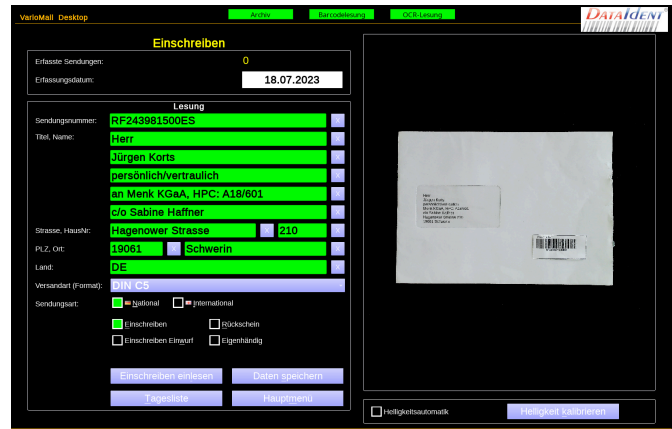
VarioMail Desktop

Archiv

Barcodelesung

OCR-Lesung

DataIdent

Einschreiben

Erfasste Sendungen: 0

Erfassungsdatum: 18.07.2023

Lesung

Sendungsnummer: RF243981500ES

Titel, Name: Herr

Jürgen Korts

persönlich/vertraulich

an Menk KGaA, HPC: A18/601

c/o Sabine Haffner

Strasse, HausNr: Hagenower Strasse 210

PLZ, Ort: 19061 Schwerin

Land: DE

Versandart (Format): DIN C5

Sendungsart: National International

Einschreiben

Rückschein

Einschreiben Einwurf

Eigenhändig

Einschreiben einlesen

Daten speichern

Tagesliste

Hauptmenü

Herr
Jürgen Korts
persönlich/vertraulich
an Menk KGaA, HPC: A18/601
c/o Sabine Haffner
Hagenower Strasse 210
19061 Schwerin

Helligkeitsautomatik

Helligkeit kalibrieren